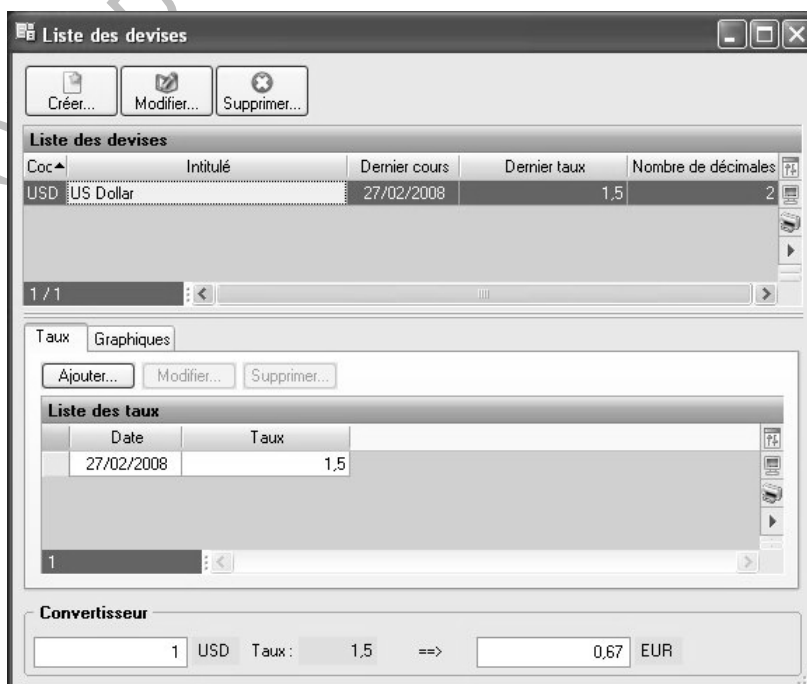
Liste des devises

Créer... Modifier... Supprimer...

Liste des devises

| Coc | Intitulé | Dernier cours | Dernier taux | Nombre de décimales |
|---|---|---|---|---|
| USD | US Dollar | 27/02/2008 | 1,5 | 2 |

1 / 1

Taux Graphiques

Ajouter... Modifier... Supprimer...

Liste des taux

| Date | Taux |
|---|---|
| 27/02/2008 | 1,5 |

1

Convertisseur

1 USD Taux : 1,5 ==> 0,67 EUR